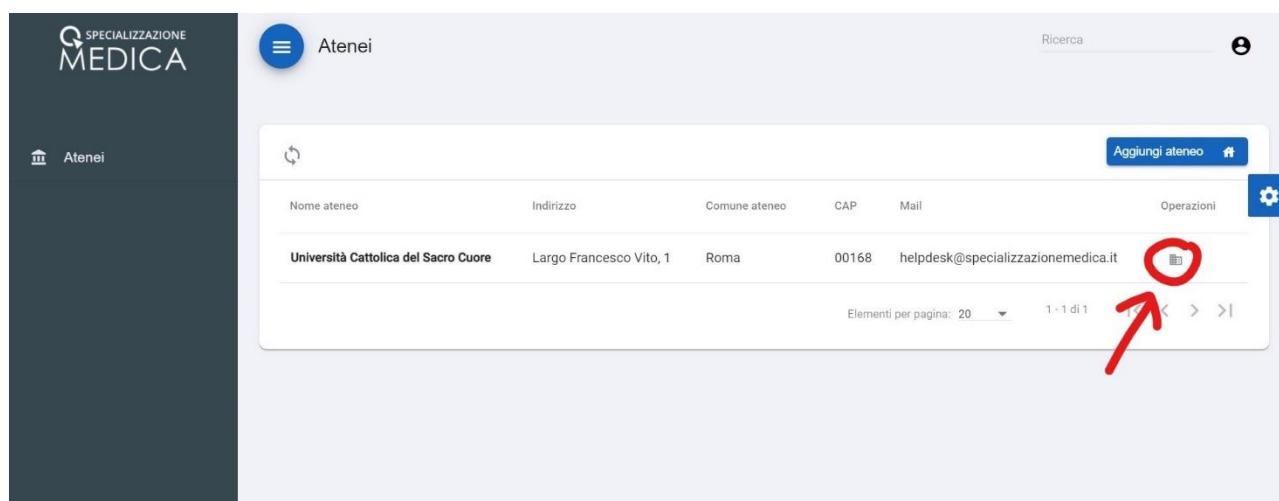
SPECIALIZZAZIONE
MEDICA

Atenei

Atenei

Ricerca

Aggiungi ateneo

| Nome ateneo | Indirizzo | Comune ateneo | CAP | Mail | Operazioni |
|---|---|---|---|---|---|
| Università Cattolica del Sacro Cuore | Largo Francesco Vito, 1 | Roma | 00168 | helpdesk@specializzazionemedica.it | |

Elementi per pagina: 20

1 - 1 di 1